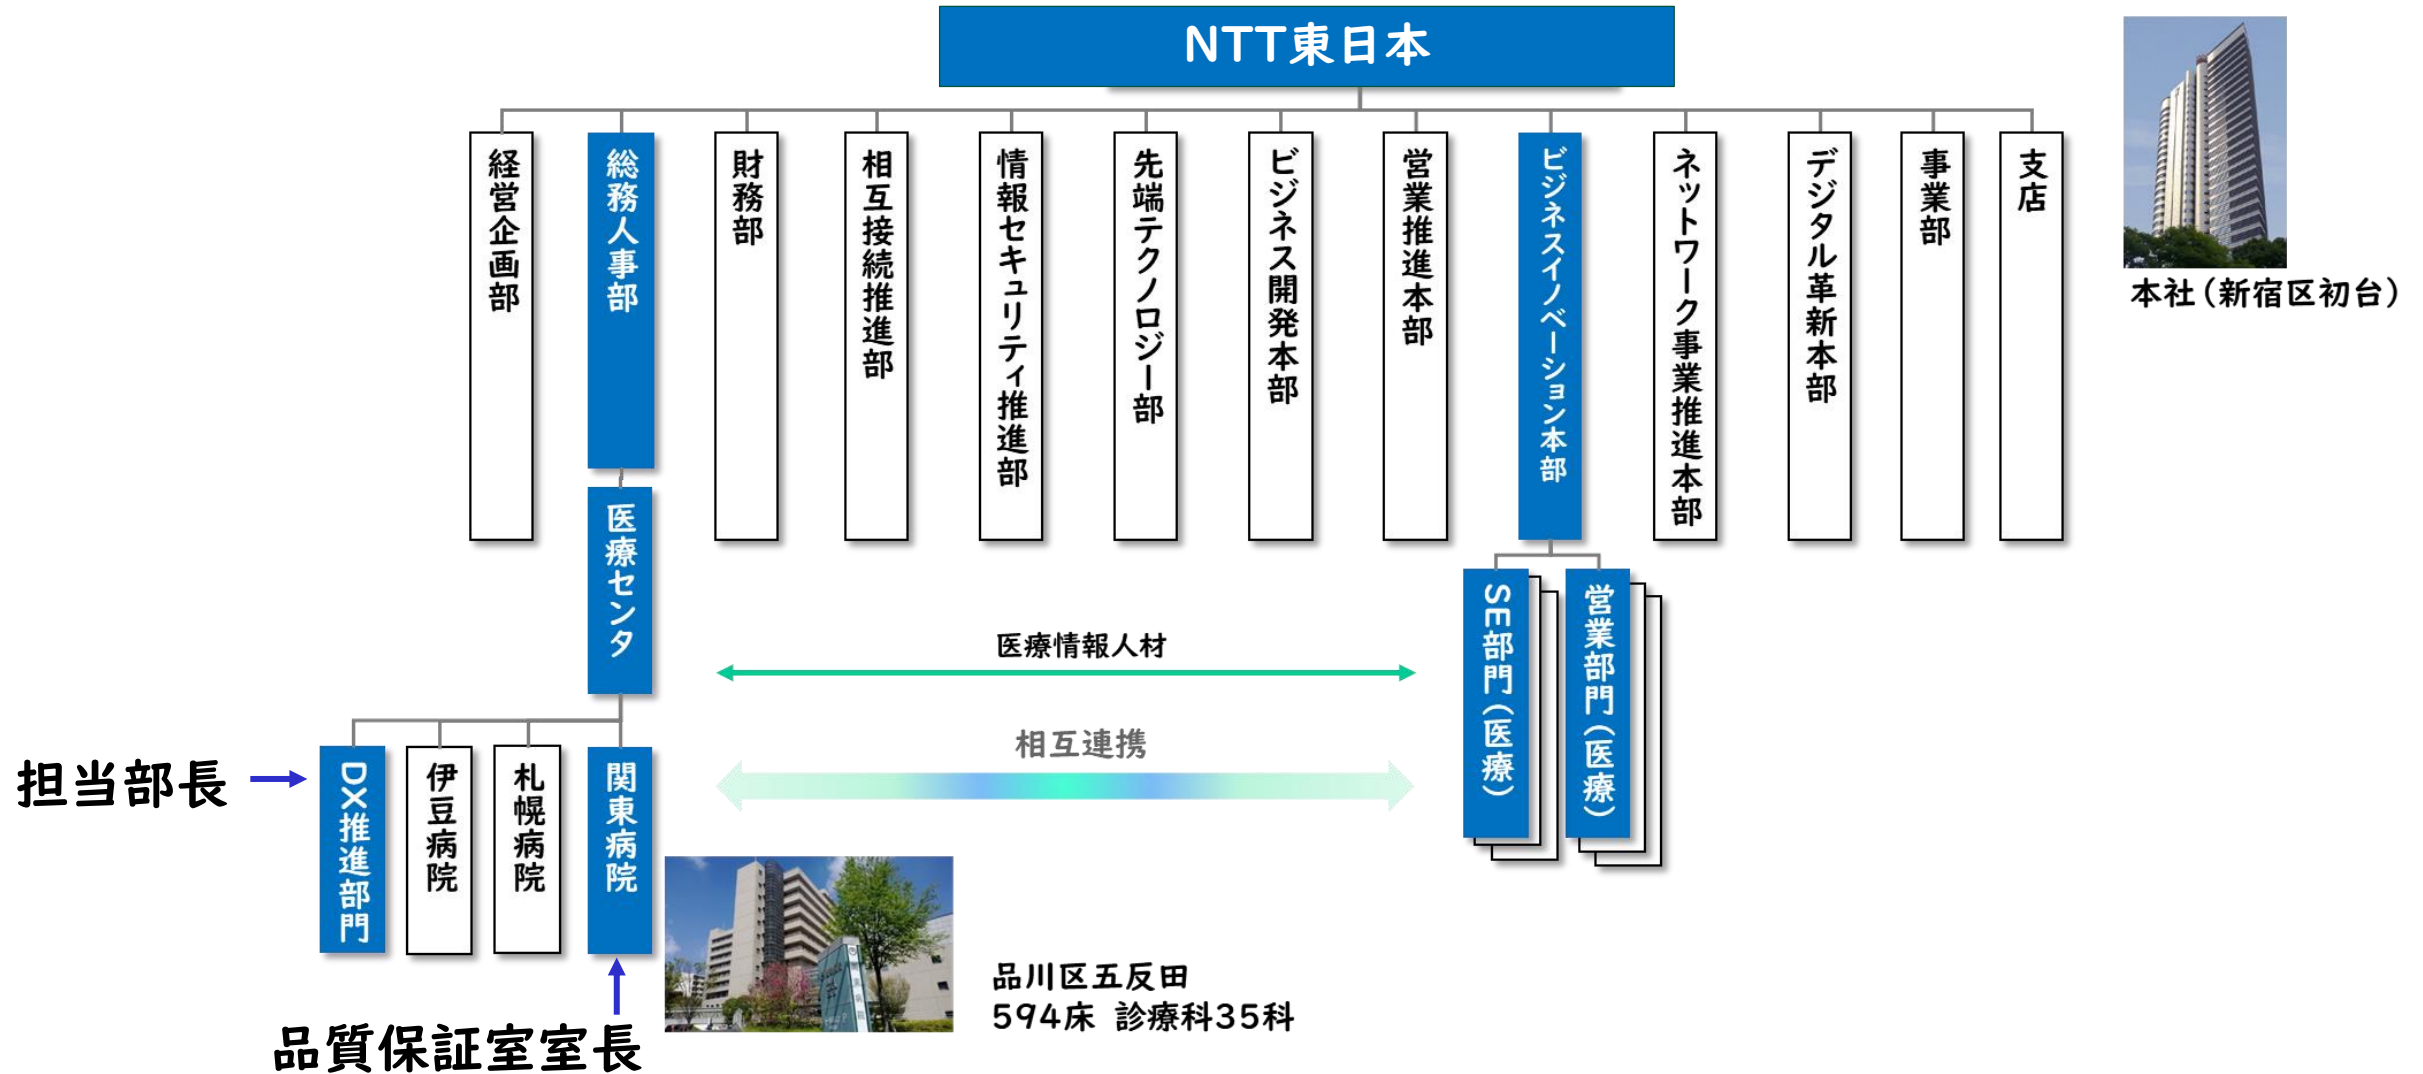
NTT東日本

経営企画部
総務人事部
財務部
相互接続推進部
情報セキュリティ推進部
先端テクノロジー部
ビジネス開発本部
営業推進本部
ビジネスイノベーション本部
ネットワーク事業推進本部
デジタル革新本部
事業部
支店

本社（新宿区初台）

医療センタ

医療情報人材

相互連携

SE部門（医療）
営業部門（医療）

担当部長
DX推進部門
伊豆病院
札幌病院
関東病院

品質保証室室長

品川区五反田
594床 診療科35科